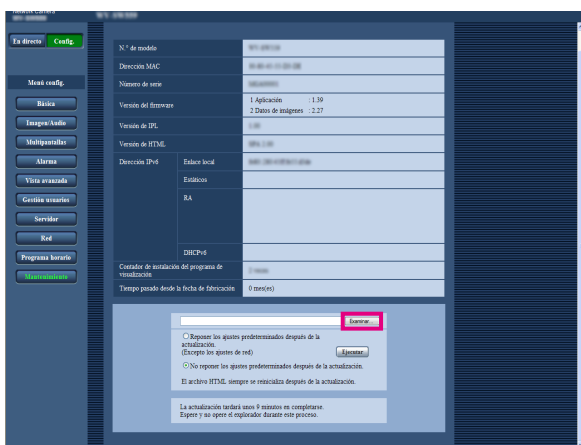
Network Camera

En directo | Config.

Menú config.

Básica
Imagen/Audio
Multipantallas
Alarma
Vista avanzada
Gestión usuarios
Servidor
Red
Programa horario
Mantenimiento

| | | |
|---|---|---|
| N.° de modelo | | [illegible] |
| Dirección MAC | | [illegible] |
| Número de serie | | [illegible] |
| Versión del firmware | | 1 Aplicación : 1.39<br>2 Datos de imágenes : 2.27 |
| Versión de IPL | | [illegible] |
| Versión de HTML | | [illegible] |
| Dirección IPv6 | Enlace local | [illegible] |
| | Estáticos | |
| | RA | |
| | DHCPv6 | |
| Contador de instalación del programa de visualización | | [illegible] |
| Tiempo pasado desde la fecha de fabricación | | 0 mes(es) |

Examinar...

Reponer los ajustes predeterminados después de la actualización. (Excepto los ajustes de red)

Ejecutar

No reponer los ajustes predeterminados después de la actualización.

El archivo HTML siempre se reinicializa después de la actualización.

La actualización tardará unos 9 minutos en completarse. Espere y no opere el explorador durante este proceso.